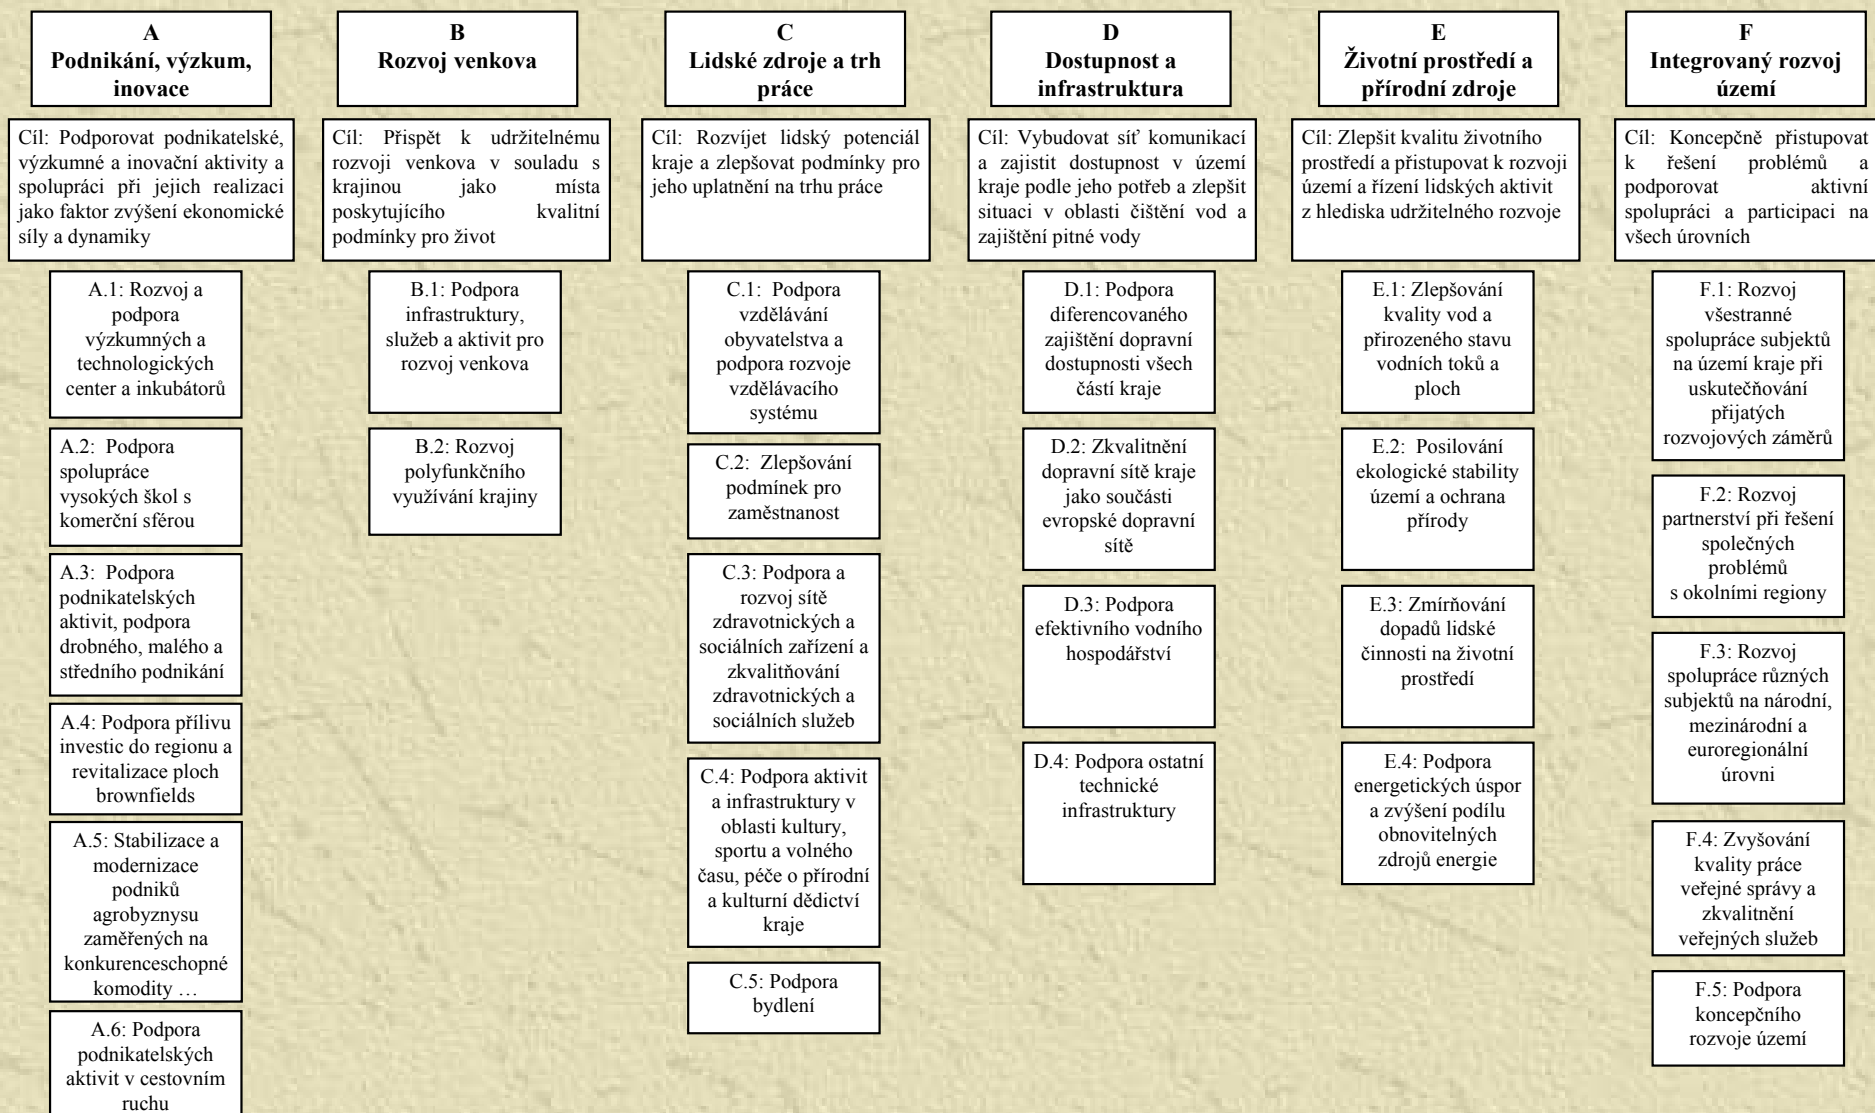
A
Podnikání, výzkum, inovace

Cíl: Podporovat podnikatelské, výzkumné a inovační aktivity a spolupráci při jejich realizaci jako faktor zvýšení ekonomické síly a dynamiky

A.1: Rozvoj a podpora výzkumných a technologických center a inkubátorů

A.2: Podpora spolupráce vysokých škol s komerční sférou

A.3: Podpora podnikatelských aktivit, podpora drobného, malého a středního podnikání

A.4: Podpora přílivu investic do regionu a revitalizace ploch brownfields

A.5: Stabilizace a modernizace podniků agrobyznysu zaměřených na konkurenceschopné komodity …

A.6: Podpora podnikatelských aktivit v cestovním ruchu

B
Rozvoj venkova

Cíl: Přispět k udržitelnému rozvoji venkova v souladu s krajinou jako místa poskytujícího kvalitní podmínky pro život

B.1: Podpora infrastruktury, služeb a aktivit pro rozvoj venkova

B.2: Rozvoj polyfunkčního využívání krajiny

C
Lidské zdroje a trh práce

Cíl: Rozvíjet lidský potenciál kraje a zlepšovat podmínky pro jeho uplatnění na trhu práce

C.1: Podpora vzdělávání obyvatelstva a podpora rozvoje vzdělávacího systému

C.2: Zlepšování podmínek pro zaměstnanost

C.3: Podpora a rozvoj sítě zdravotnických a sociálních zařízení a zkvalitňování zdravotnických a sociálních služeb

C.4: Podpora aktivit a infrastruktury v oblasti kultury, sportu a volného času, péče o přírodní a kulturní dědictví kraje

C.5: Podpora bydlení

D
Dostupnost a infrastruktura

Cíl: Vybudovat síť komunikací a zajistit dostupnost v území kraje podle jeho potřeb a zlepšit situaci v oblasti čištění vod a zajištění pitné vody

D.1: Podpora diferencovaného zajištění dopravní dostupnosti všech částí kraje

D.2: Zkvalitnění dopravní sítě kraje jako součásti evropské dopravní sítě

D.3: Podpora efektivního vodního hospodářství

D.4: Podpora ostatní technické infrastruktury

E
Životní prostředí a přírodní zdroje

Cíl: Zlepšit kvalitu životního prostředí a přistupovat k rozvoji území a řízení lidských aktivit z hlediska udržitelného rozvoje

E.1: Zlepšování kvality vod a přirozeného stavu vodních toků a ploch

E.2: Posilování ekologické stability území a ochrana přírody

E.3: Zmírňování dopadů lidské činnosti na životní prostředí

E.4: Podpora energetických úspor a zvýšení podílu obnovitelných zdrojů energie

F
Integrovaný rozvoj území

Cíl: Koncepčně přistupovat k řešení problémů a podporovat aktivní spolupráci a participaci na všech úrovních

F.1: Rozvoj všestranné spolupráce subjektů na území kraje při uskutečňování přijatých rozvojových záměrů

F.2: Rozvoj partnerství při řešení společných problémů s okolními regiony

F.3: Rozvoj spolupráce různých subjektů na národní, mezinárodní a euroregionální úrovni

F.4: Zvyšování kvality práce veřejné správy a zkvalitnění veřejných služeb

F.5: Podpora koncepčního rozvoje území